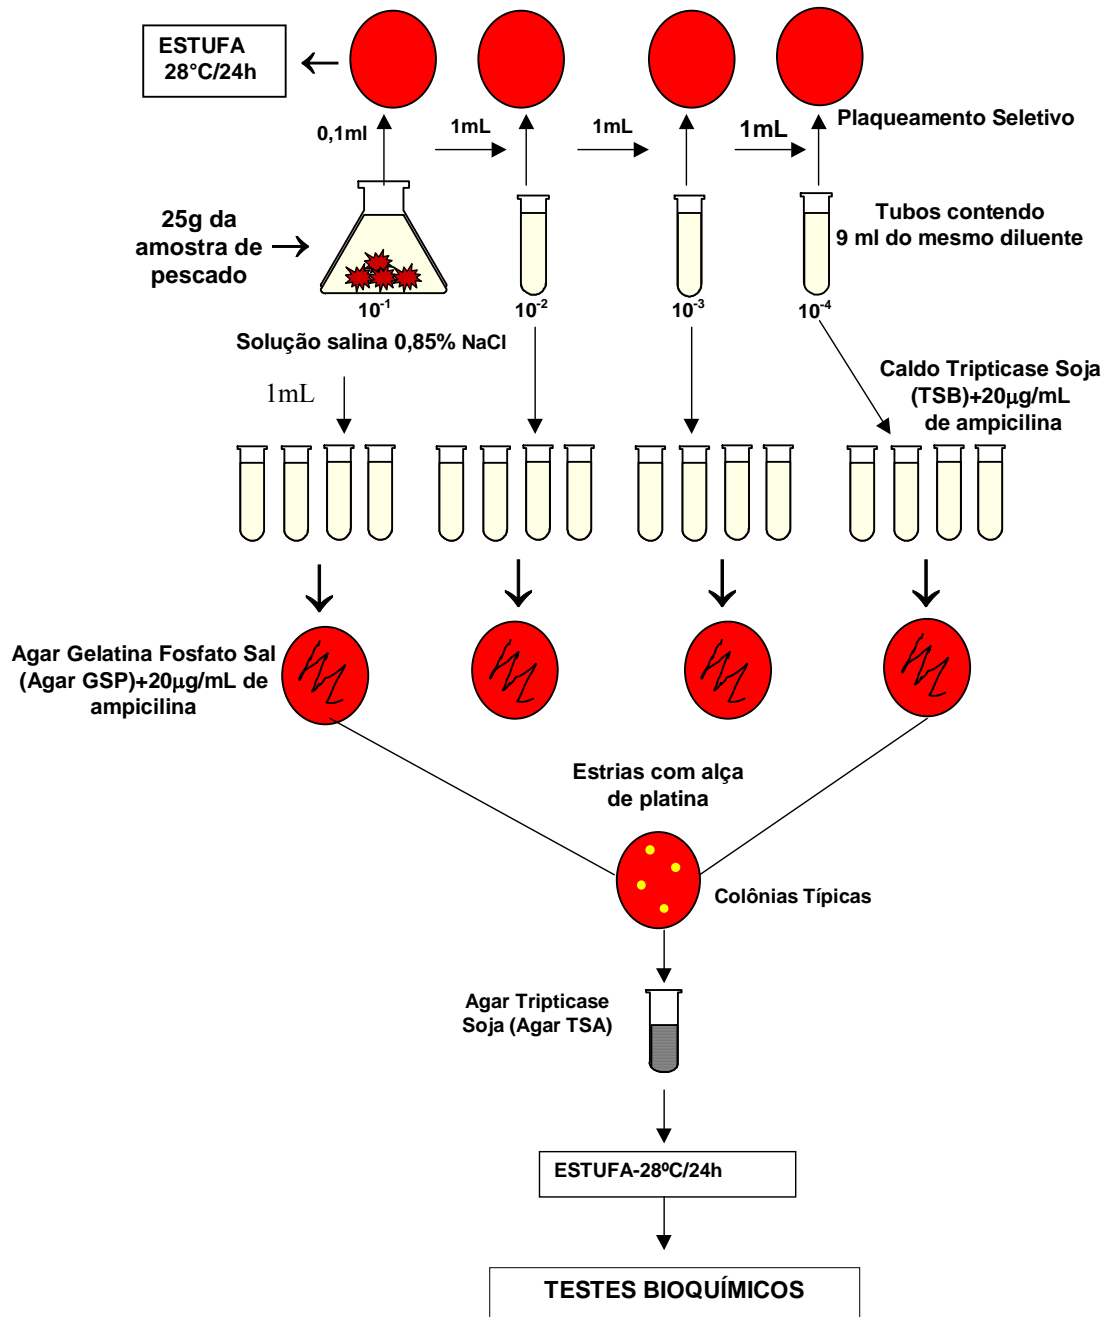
ESTUFA
28°C/24h

0,1ml

1mL

1mL

1mL

Plaqueamento Seletivo

25g da amostra de pescado

Tubos contendo
9 ml do mesmo diluente

$10^{-1}$

$10^{-2}$

$10^{-3}$

$10^{-4}$

Solução salina 0,85% NaCl

Caldo Tripticase Soja (TSB)+20µg/mL de ampicilina

1mL

Agar Gelatina Fosfato Sal (Agar GSP)+20µg/mL de ampicilina

Estrias com alça de platina

Colônias Típicas

Agar Tripticase Soja (Agar TSA)

ESTUFA-28ºC/24h

TESTES BIOQUÍMICOS